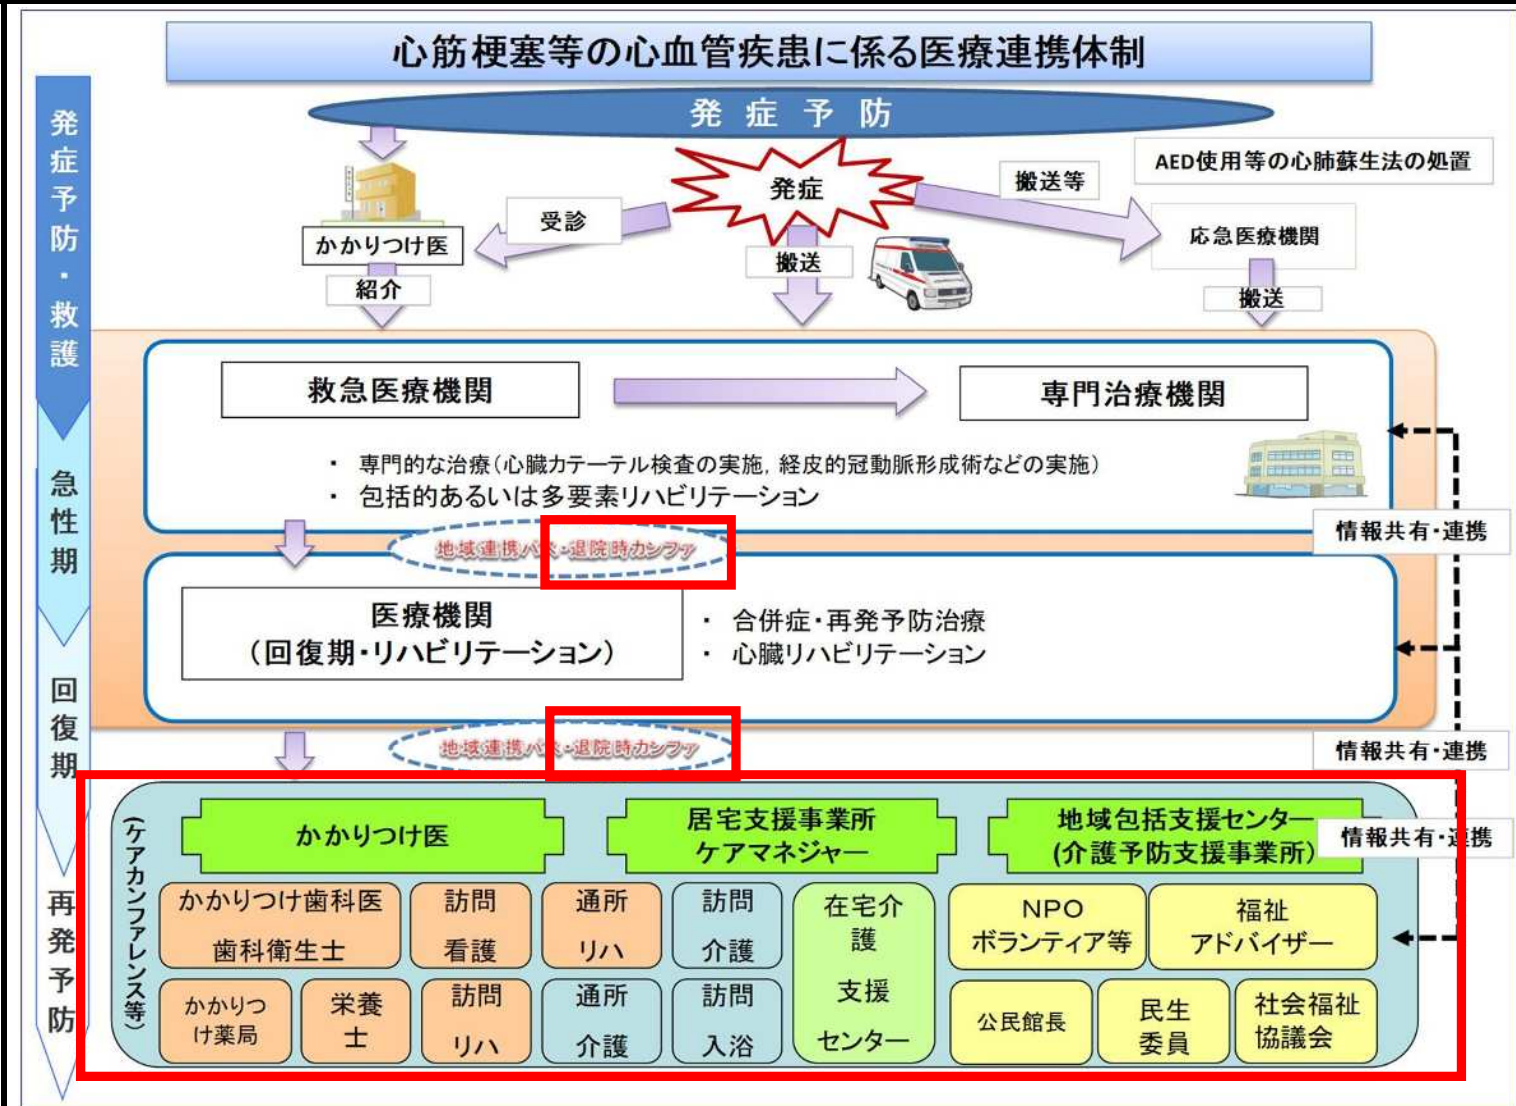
心筋梗塞等の心血管疾患に係る医療連携体制

発症予防・救護

急性期

回復期

再発予防

発症予防

発症

受診

搬送等

AED使用等の心肺蘇生法の処置

かかりつけ医

搬送

応急医療機関

紹介

搬送

救急医療機関

専門治療機関

・ 専門的な治療（心臓カテーテル検査の実施，経皮的冠動脈形成術などの実施）
・ 包括的あるいは多要素リハビリテーション

情報共有・連携

地域連携パス・退院時カンファ

医療機関
（回復期・リハビリテーション）

・ 合併症・再発予防治療
・ 心臓リハビリテーション

情報共有・連携

地域連携パス・退院時カンファ

（ケアカンファレンス等）

かかりつけ医

居宅支援事業所
ケアマネジャー

地域包括支援センター
（介護予防支援事業所）

情報共有・連携

| かかりつけ歯科医 歯科衛生士 | 訪問 看護 | 通所 リハ | 訪問 介護 | 在宅介護 支援 センター | NPO ボランティア等 | 福祉 アドバイザー |
|---|---|---|---|---|---|---|
| かかりつけ薬局 / 栄養士 | 訪問 リハ | 通所 介護 | 訪問 入浴 | | 公民館長 / 民生 委員 | 社会福祉 協議会 |